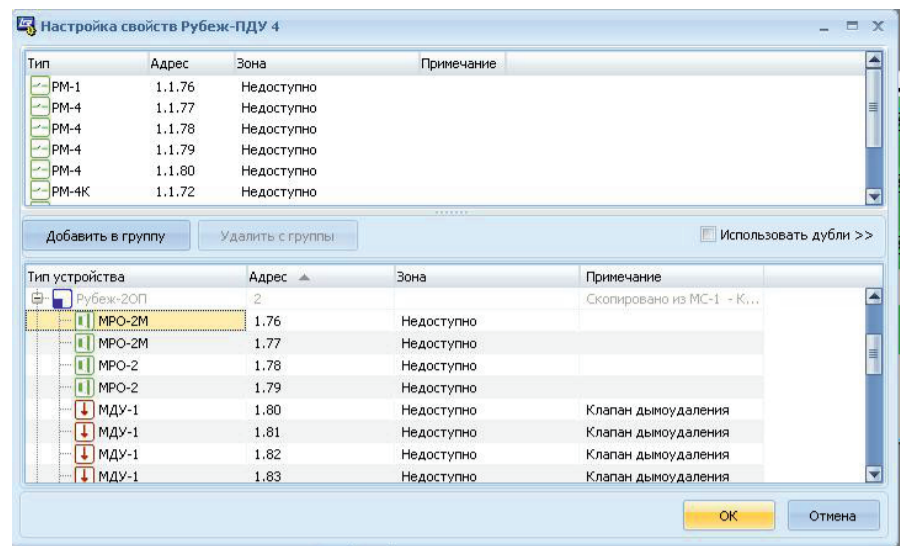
Настройка свойств Рубеж-ПДУ 4

| Тип | Адрес | Зона | Примечание |
|---|---|---|---|
| РМ-1 | 1.1.76 | Недоступно | |
| РМ-4 | 1.1.77 | Недоступно | |
| РМ-4 | 1.1.78 | Недоступно | |
| РМ-4 | 1.1.79 | Недоступно | |
| РМ-4 | 1.1.80 | Недоступно | |
| РМ-4К | 1.1.72 | Недоступно | |

Добавить в группу
Удалить с группы
Использовать дубли >>

| Тип устройства | Адрес | Зона | Примечание |
|---|---|---|---|
| Рубеж-2ОП | 2 | | Скопировано из МС-1 - К... |
| МРО-2М | 1.76 | Недоступно | |
| МРО-2М | 1.77 | Недоступно | |
| МРО-2 | 1.78 | Недоступно | |
| МРО-2 | 1.79 | Недоступно | |
| МДУ-1 | 1.80 | Недоступно | Клапан дымоудаления |
| МДУ-1 | 1.81 | Недоступно | Клапан дымоудаления |
| МДУ-1 | 1.82 | Недоступно | Клапан дымоудаления |
| МДУ-1 | 1.83 | Недоступно | Клапан дымоудаления |

ОК
Отмена